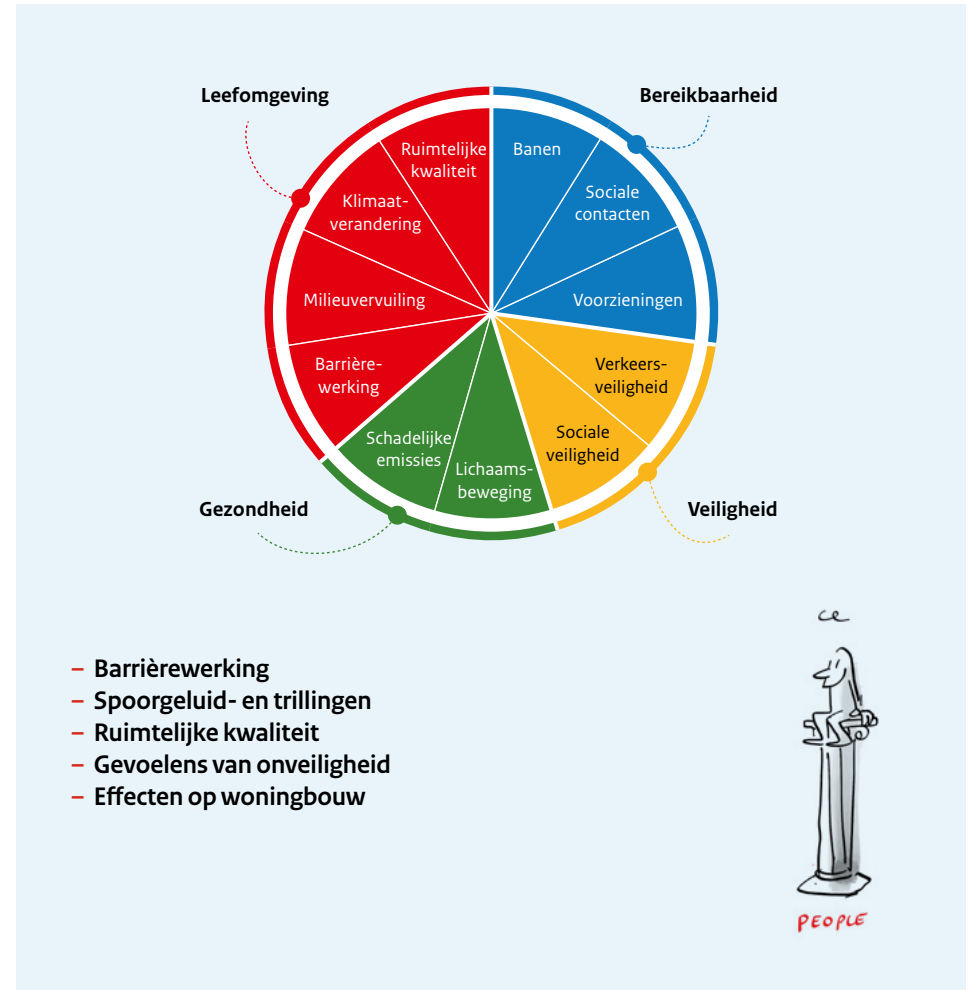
Leefomgeving

Bereikbaarheid

Ruimtelijke kwaliteit

Banen

Klimaatverandering

Sociale contacten

Milieuvervuiling

Voorzieningen

Barrièrewerking

Verkeersveiligheid

Schadelijke emissies

Sociale veiligheid

Lichaamsbeweging

Gezondheid

Veiligheid

– Barrièrewerking
– Spoorgeluid- en trillingen
– Ruimtelijke kwaliteit
– Gevoelens van onveiligheid
– Effecten op woningbouw

ce

PEOPLE